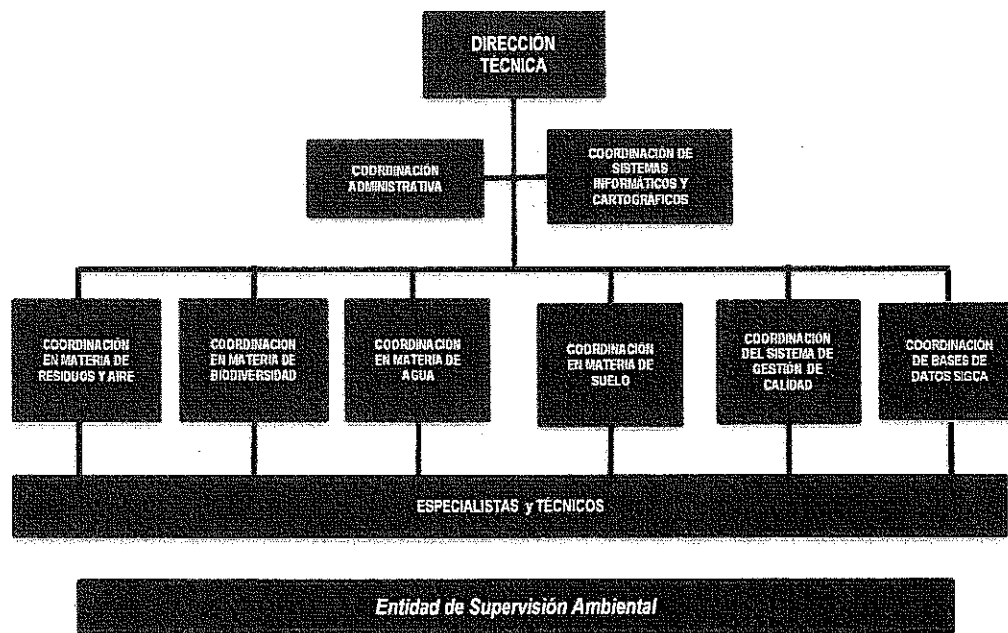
DIRECCIÓN TÉCNICA

COORDINACIÓN ADMINISTRATIVA

COORDINACIÓN DE SISTEMAS INFORMÁTICOS Y CARTOGRÁFICOS

COORDINACIÓN EN MATERIA DE RESIDUOS Y AIRE

COORDINACIÓN EN MATERIA DE BIODIVERSIDAD

COORDINACIÓN EN MATERIA DE AGUA

COORDINACIÓN EN MATERIA DE SUELO

COORDINACIÓN DEL SISTEMA DE GESTIÓN DE CALIDAD

COORDINACIÓN DE BASES DE DATOS SIGCA

ESPECIALISTAS y TÉCNICOS

Entidad de Supervisión Ambiental